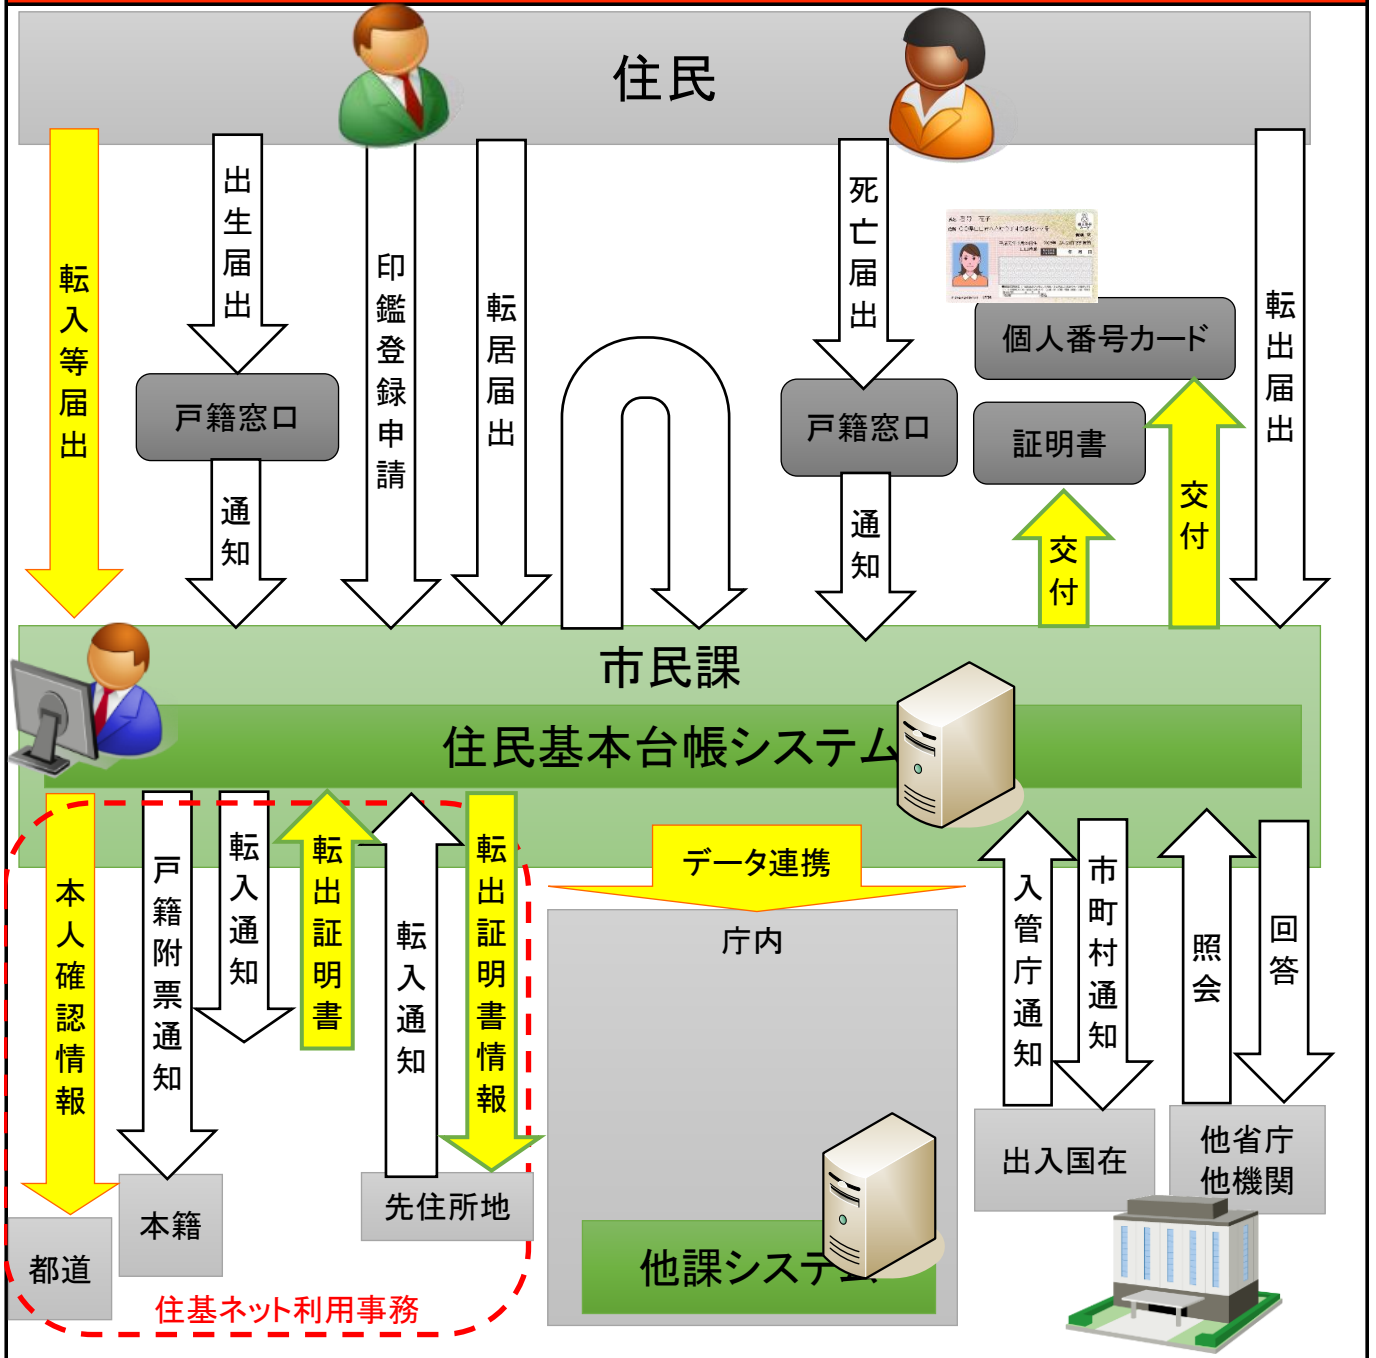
住民

転入等届出

出生届出

戸籍窓口

通知

印鑑登録申請

転居届出

死亡届出

戸籍窓口

通知

個人番号カード

証明書

交付

交付

転出届出

市民課

住民基本台帳システム

本人確認情報

戸籍附票通知

転入通知

転出証明書

転入通知

転出証明書情報

データ連携

庁内

入管庁通知

市町村通知

照会

回答

都道

本籍

先住所地

他課システム

出入国在

他省庁
他機関

住基ネット利用事務